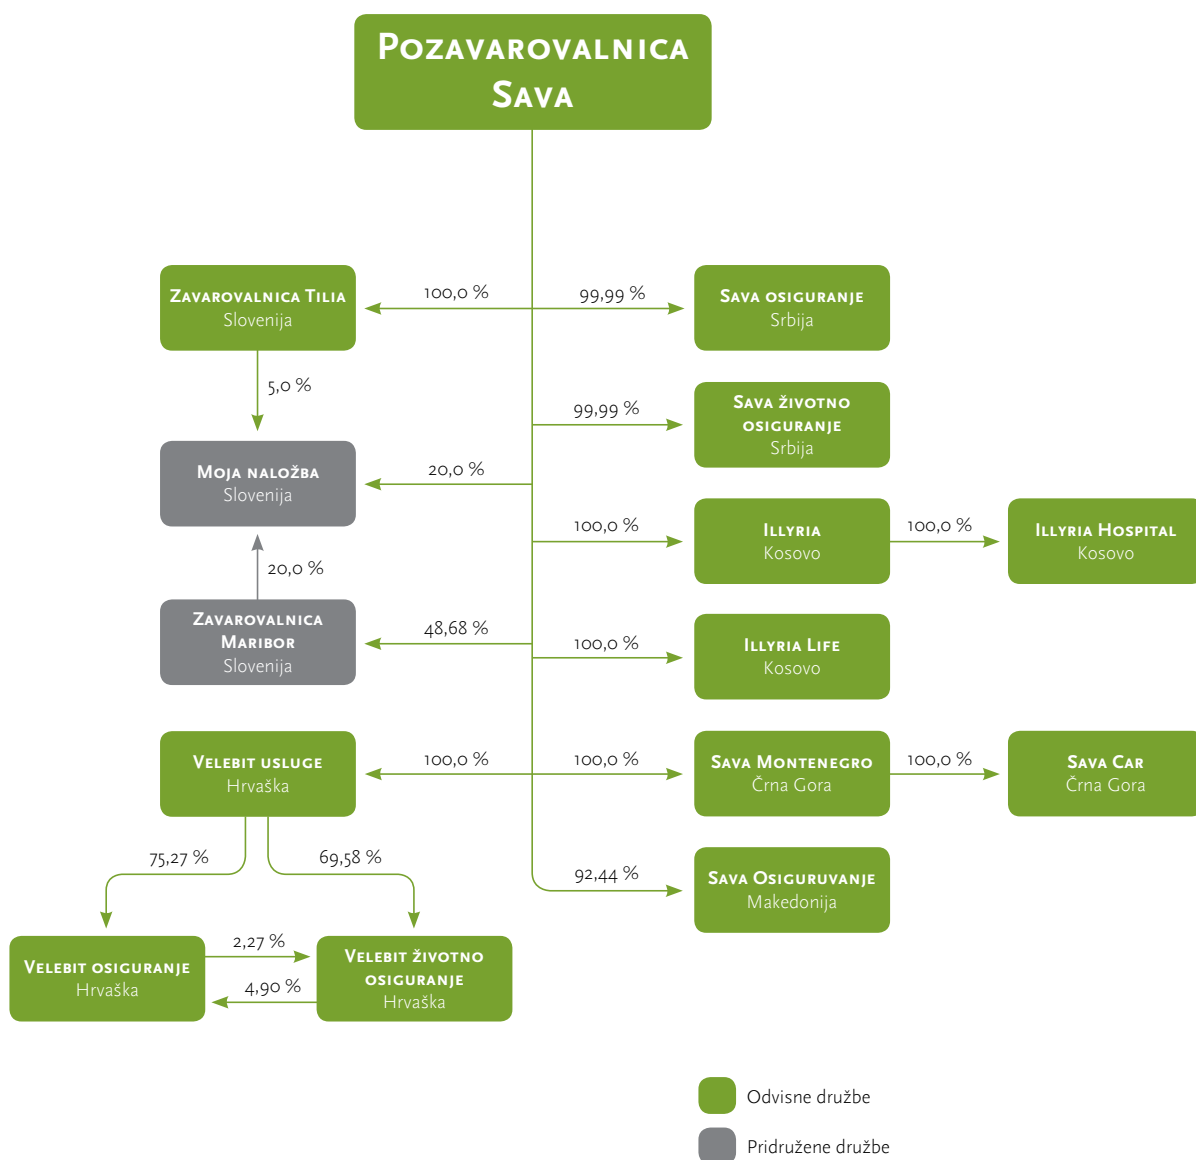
Pozavarovalnica Sava

Zavarovalnica Tilia
Slovenija

100,0 %

99,99 %

Sava osiguranje
Srbija

5,0 %

99,99 %

Sava životno osiguranje
Srbija

Moja naložba
Slovenija

20,0 %

100,0 %

Illyria
Kosovo

100,0 %

Illyria Hospital
Kosovo

20,0 %

Zavarovalnica Maribor
Slovenija

48,68 %

100,0 %

Illyria Life
Kosovo

Velebit usluge
Hrvaška

100,0 %

100,0 %

Sava Montenegro
Črna Gora

100,0 %

Sava Car
Črna Gora

75,27 %

69,58 %

92,44 %

Sava Osiguruvanje
Makedonija

Velebit osiguranje
Hrvaška

2,27 %

4,90 %

Velebit životno osiguranje
Hrvaška

Odvisne družbe

Pridružene družbe